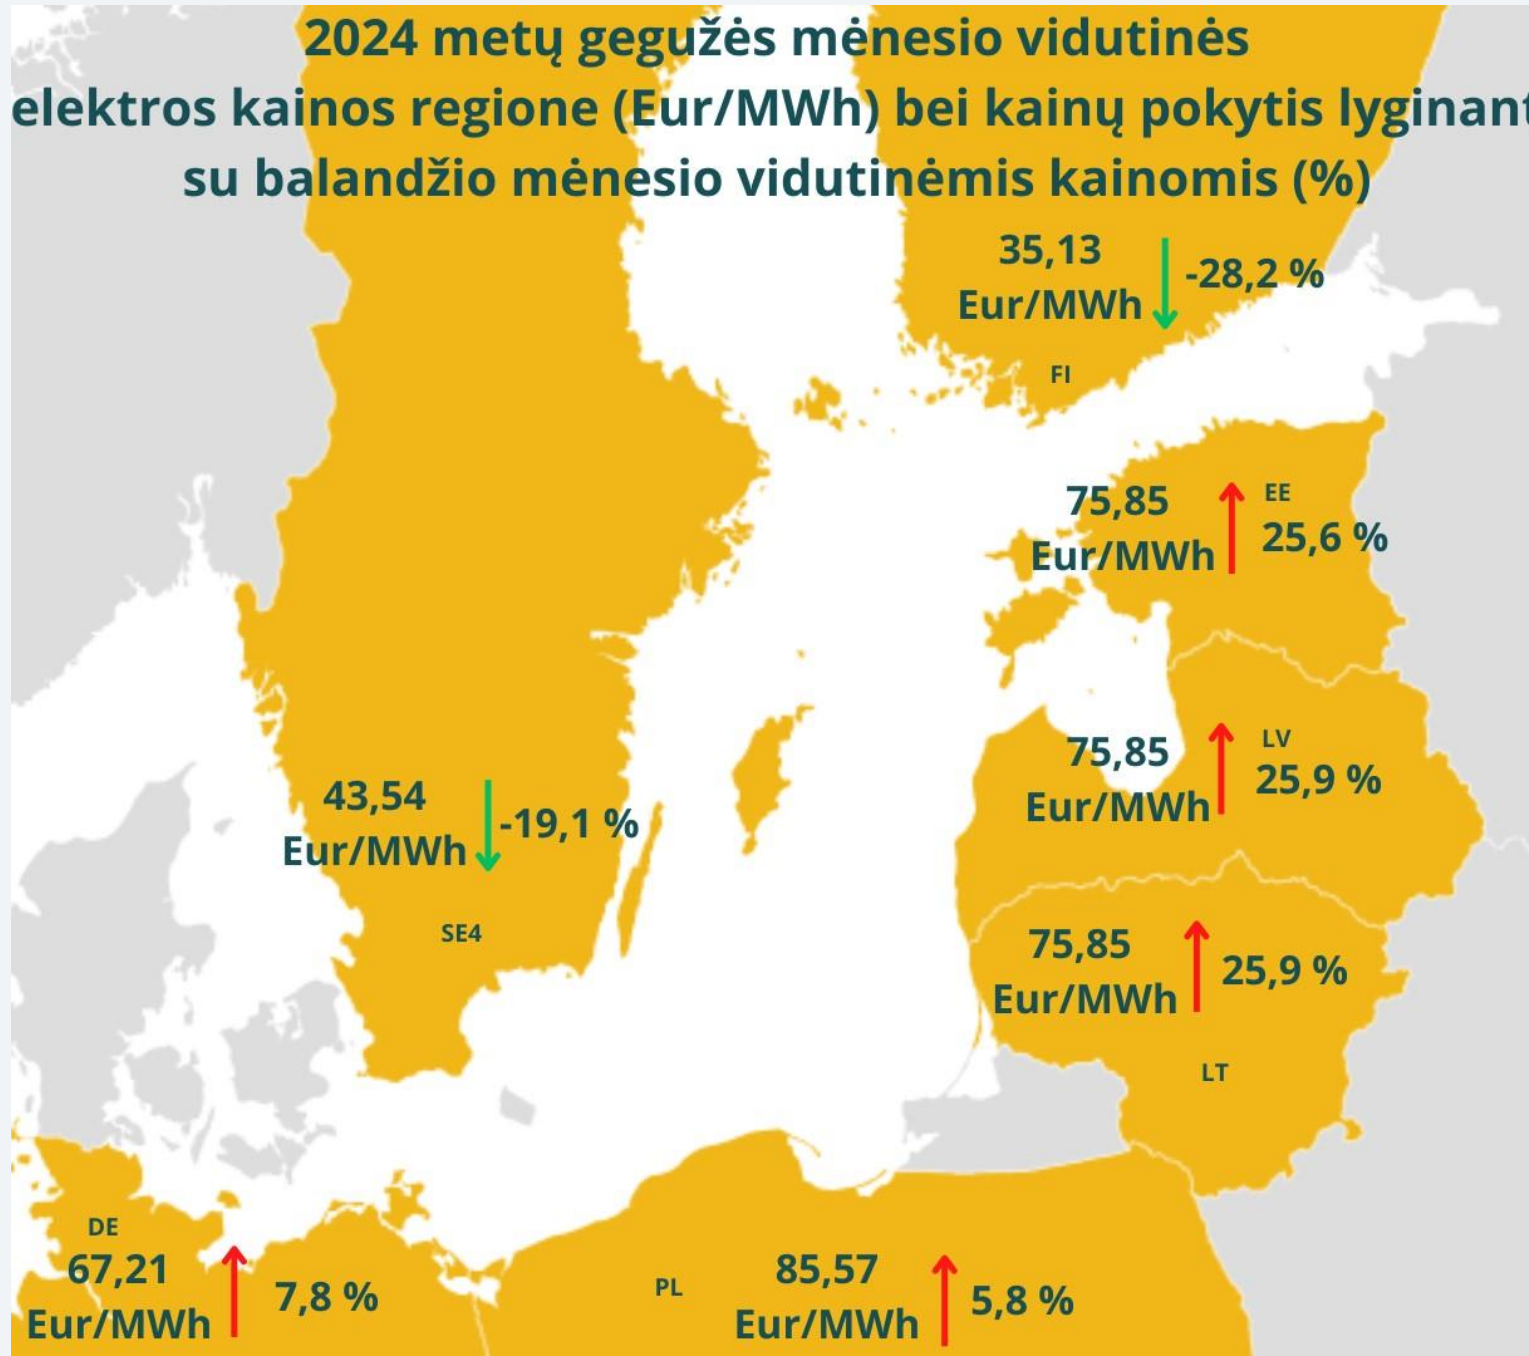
2024 metų gegužės mėnesio vidutinės elektros kainos regione (Eur/MWh) bei kainų pokytis lyginant su balandžio mėnesio vidutinėmis kainomis (%)

35,13 Eur/MWh -28,2 %
FI

75,85 Eur/MWh EE 25,6 %

75,85 Eur/MWh LV 25,9 %

43,54 Eur/MWh -19,1 %
SE4

75,85 Eur/MWh 25,9 %
LT

DE
67,21 Eur/MWh 7,8 %

PL
85,57 Eur/MWh 5,8 %